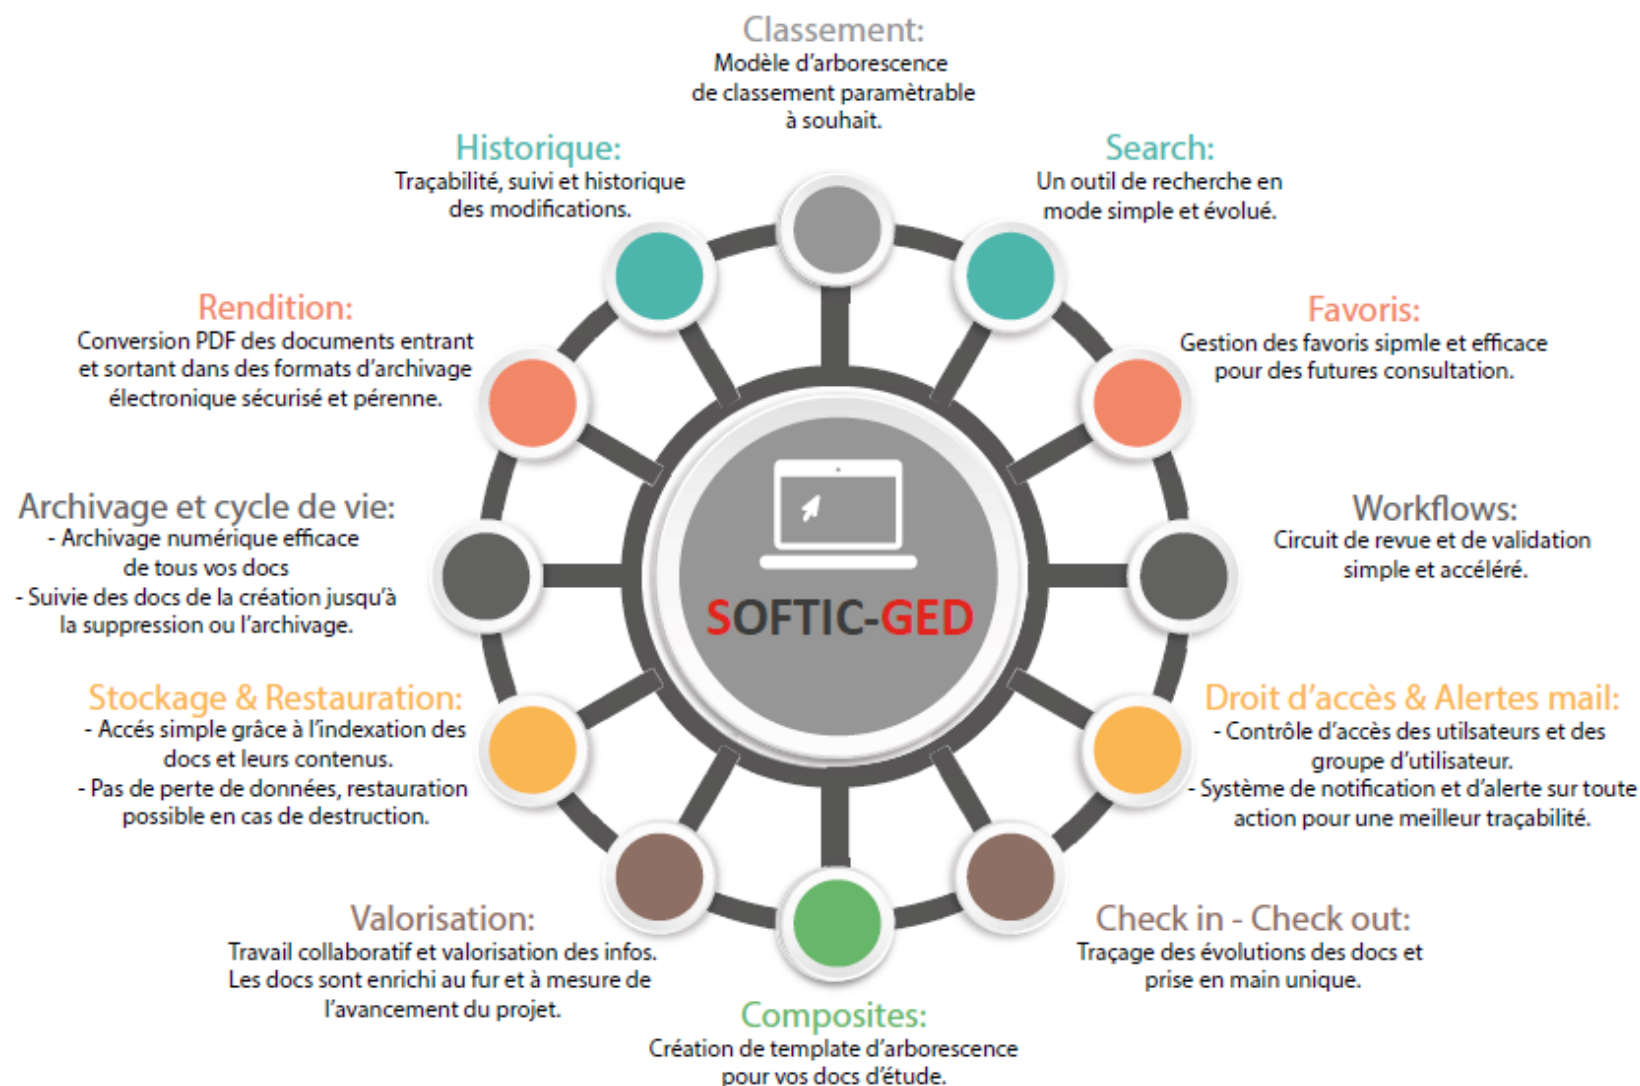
Classement:
Modèle d'arborescence de classement paramètrable à souhait.

Historique:
Traçabilité, suivi et historique des modifications.

Search:
Un outil de recherche en mode simple et évolué.

Rendition:
Conversion PDF des documents entrant et sortant dans des formats d'archivage électronique sécurisé et pérenne.

Favoris:
Gestion des favoris sipmle et efficace pour des futures consultation.

Archivage et cycle de vie:
- Archivage numérique efficace de tous vos docs
- Suivie des docs de la création jusqu'à la suppression ou l'archivage.

SOFTIC-GED

Workflows:
Circuit de revue et de validation simple et accéléré.

Stockage & Restauration:
- Accés simple grâce à l'indexation des docs et leurs contenus.
- Pas de perte de données, restauration possible en cas de destruction.

Droit d'accès & Alertes mail:
- Contrôle d'accès des utilsateurs et des groupe d'utilisateur.
- Système de notification et d'alerte sur toute action pour une meilleur traçabilité.

Valorisation:
Travail collaboratif et valorisation des infos. Les docs sont enrichi au fur et à mesure de l'avancement du projet.

Check in - Check out:
Traçage des évolutions des docs et prise en main unique.

Composites:
Création de template d'arborescence pour vos docs d'étude.